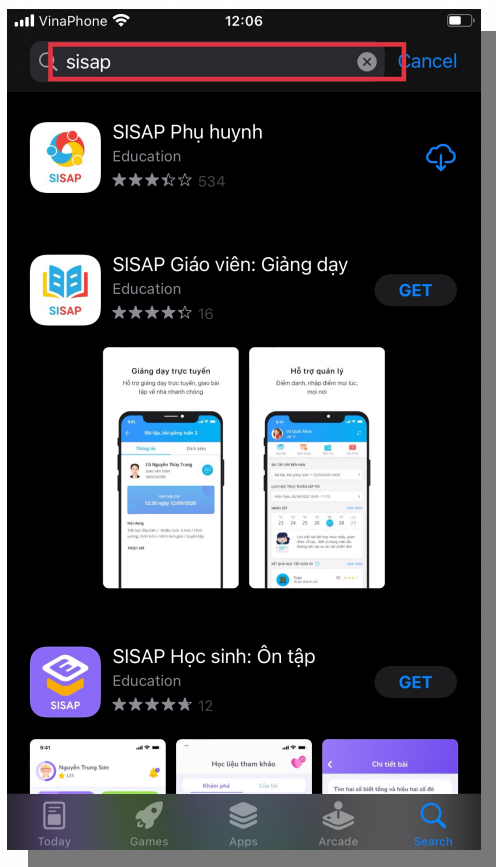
VinaPhone 12:06

sisap Cancel

SISAP
SISAP Phụ huynh
Education
534

SISAP
SISAP Giáo viên: Giảng dạy
Education
16
GET

Giảng dạy trực tuyến
Hỗ trợ giảng dạy trực tuyến, giao bài tập về nhà nhanh chóng

Hỗ trợ quản lý
Điểm danh, nhập điểm mọi lúc, mọi nơi

SISAP
SISAP Học sinh: Ôn tập
Education
12
GET

9:41
Nguyễn Trung Sơn

Học liệu tham khảo

Chi tiết bài

Today Games Apps Arcade Search